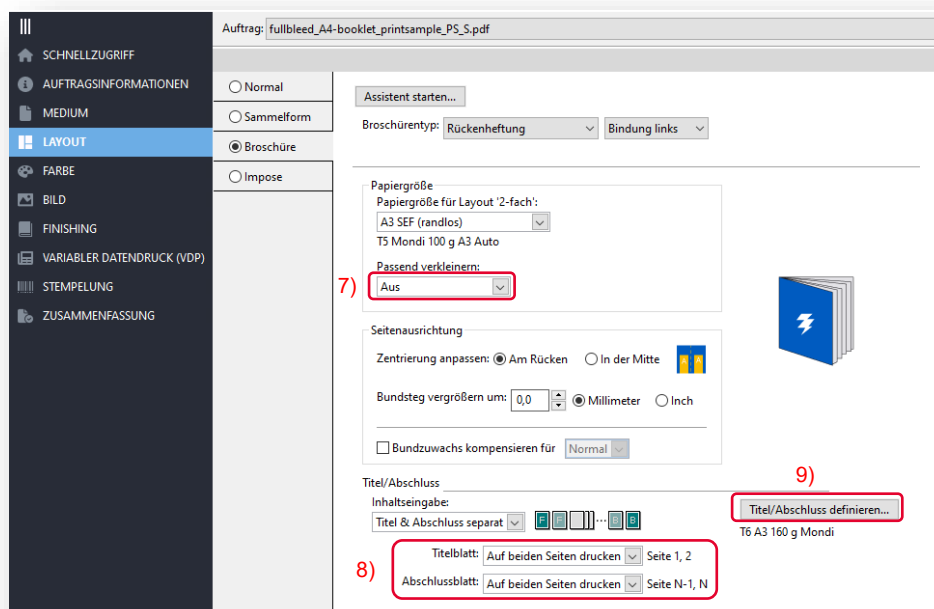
SCHNELLZUGRIFF
AUFTRAGSINFORMATIONEN
MEDIUM
LAYOUT
FARBE
BILD
FINISHING
VARIABLER DATENDRUCK (VDP)
STEMPELUNG
ZUSAMMENFASSUNG

Auftrag: fullbleed_A4-booklet_printsample_PS_S.pdf

Normal
Sammelform
Broschüre
Impose

Assistent starten...

Broschürentyp: Rückenheftung
Bindung links

Papiergröße
Papiergröße für Layout '2-fach':
A3 SEF (randlos)
T5 Mondi 100 g A3 Auto
Passend verkleinern:
7) Aus

Seitenausrichtung
Zentrierung anpassen: Am Rücken
In der Mitte
Bundsteg vergrößern um: 0,0
Millimeter
Inch
Bundzuwachs kompensieren für Normal

Titel/Abschluss
Inhaltseingabe:
Titel & Abschluss separat
9)
Titel/Abschluss definieren...
T6 A3 160 g Mondi
Titelblatt: Auf beiden Seiten drucken Seite 1, 2
8)
Abschlussblatt: Auf beiden Seiten drucken Seite N-1, N